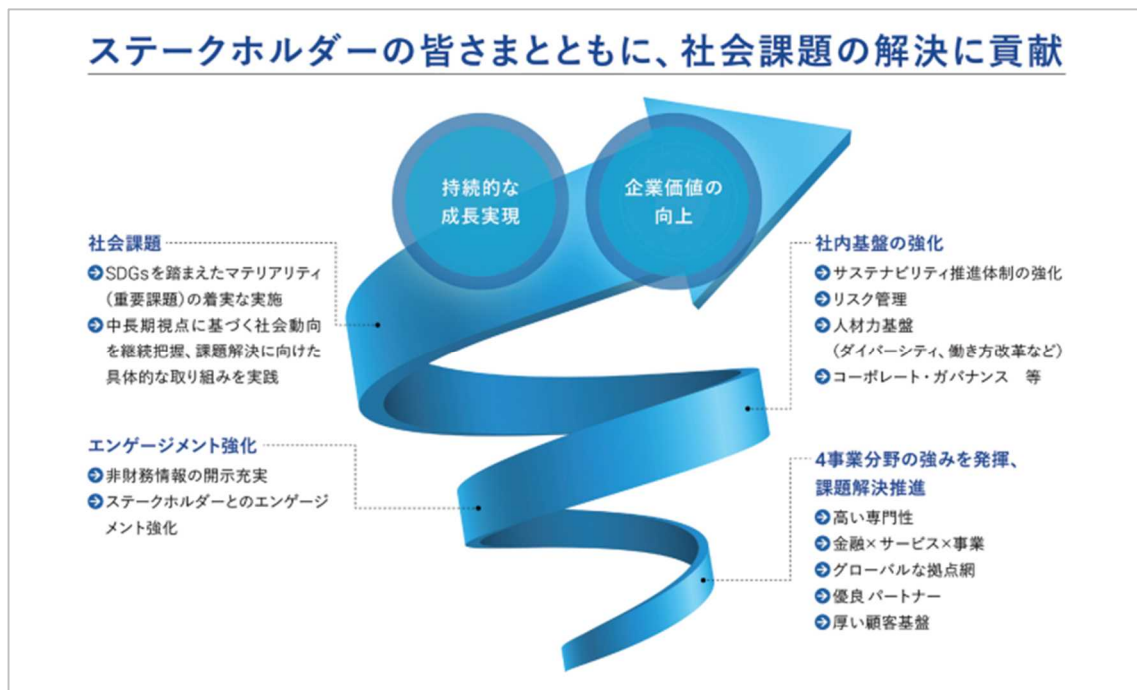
ステークホルダーの皆さまとともに、社会課題の解決に貢献

持続的な成長実現

企業価値の向上

社会課題
SDGsを踏まえたマテリアリティ（重要課題）の着実な実施
中長期視点に基づく社会動向を継続把握、課題解決に向けた具体的な取り組みを実践

エンゲージメント強化
非財務情報の開示充実
ステークホルダーとのエンゲージメント強化

社内基盤の強化
サステナビリティ推進体制の強化
リスク管理
人材力基盤（ダイバーシティ、働き方改革など）
コーポレート・ガバナンス　等

4事業分野の強みを発揮、課題解決推進
高い専門性
金融×サービス×事業
グローバルな拠点網
優良パートナー
厚い顧客基盤